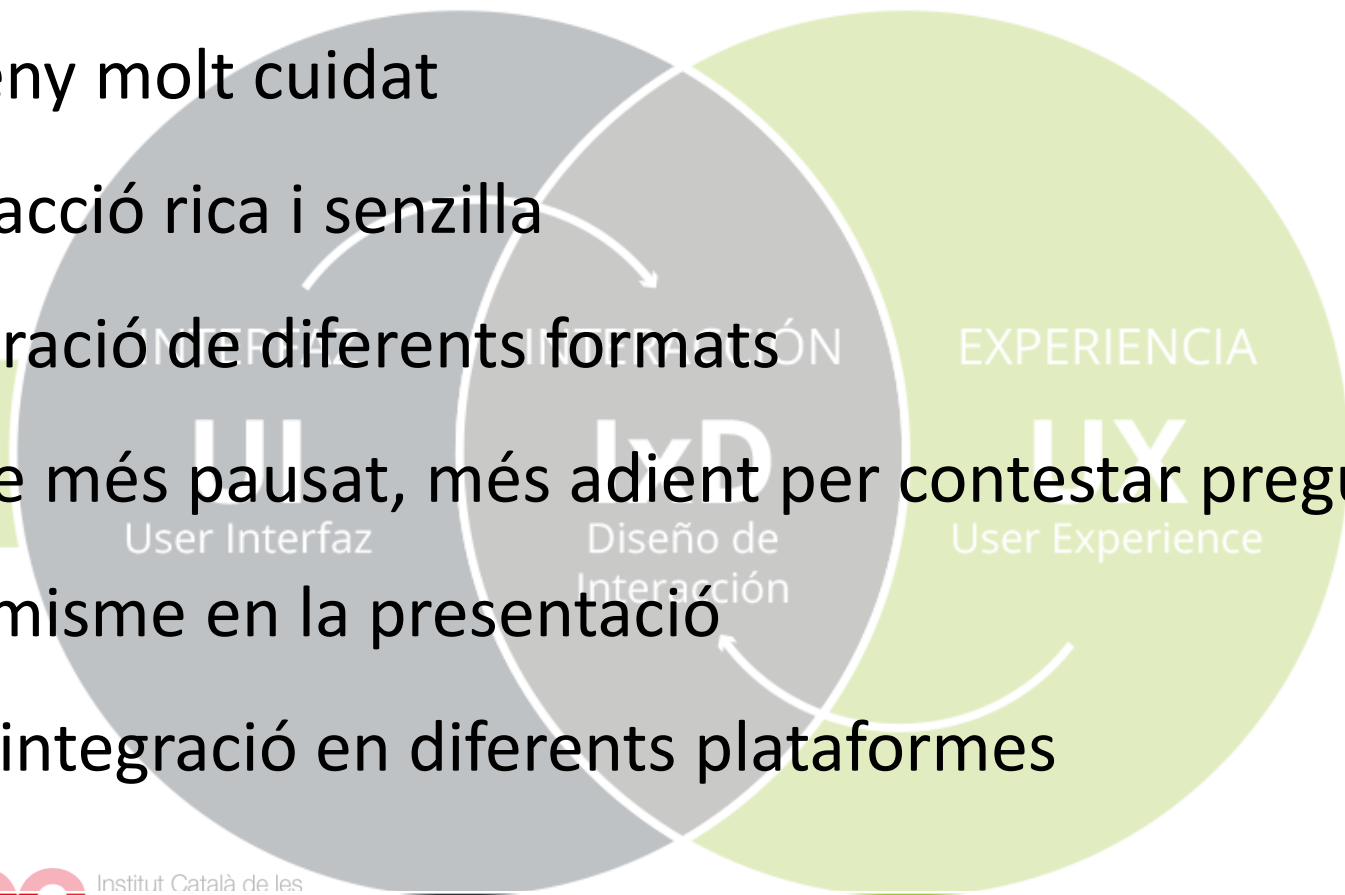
eny molt cuidat

acció rica i senzilla

ració de diferents formats

e més pausat, més adient per contestar pregu

misme en la presentació

integració en diferents plataformes

EXPERIENCIA

IxD

UX

User Interfaz

Diseño de Interacción

User Experience

Institut Català de les